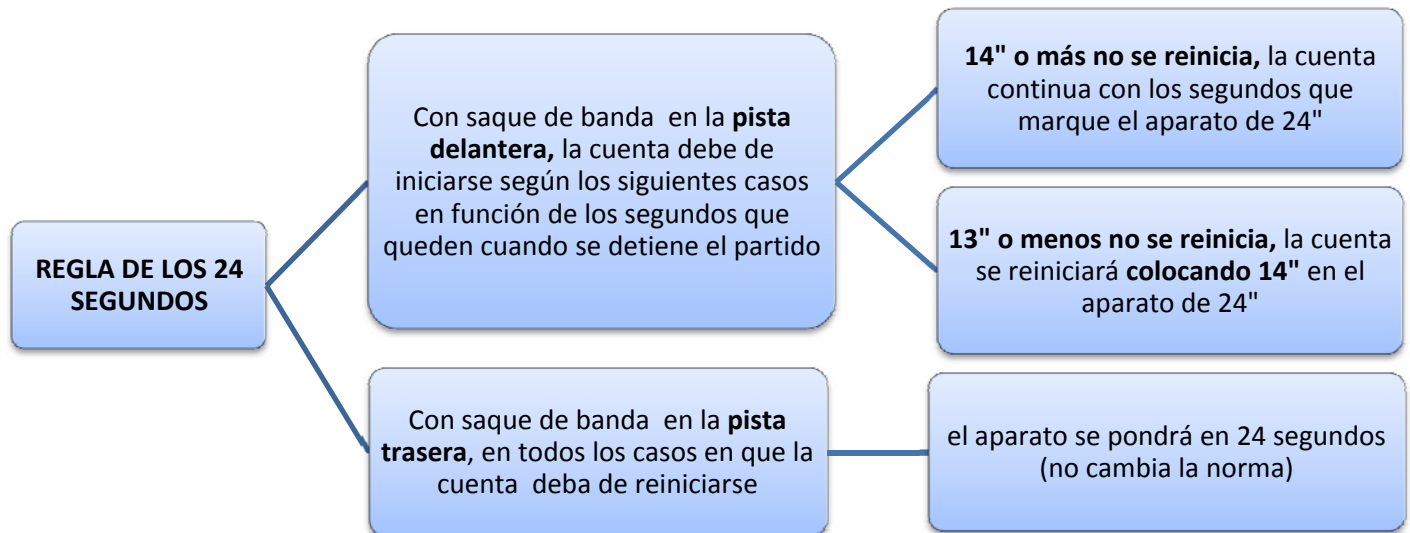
REGLA DE LOS 24 SEGUNDOS

Con saque de banda en la pista delantera, la cuenta debe de iniciarse según los siguientes casos en función de los segundos que queden cuando se detiene el partido

14" o más no se reinicia, la cuenta continua con los segundos que marque el aparato de 24"

13" o menos no se reinicia, la cuenta se reiniciará colocando 14" en el aparato de 24"

Con saque de banda en la pista trasera, en todos los casos en que la cuenta deba de reiniciarse

el aparato se pondrá en 24 segundos (no cambia la norma)